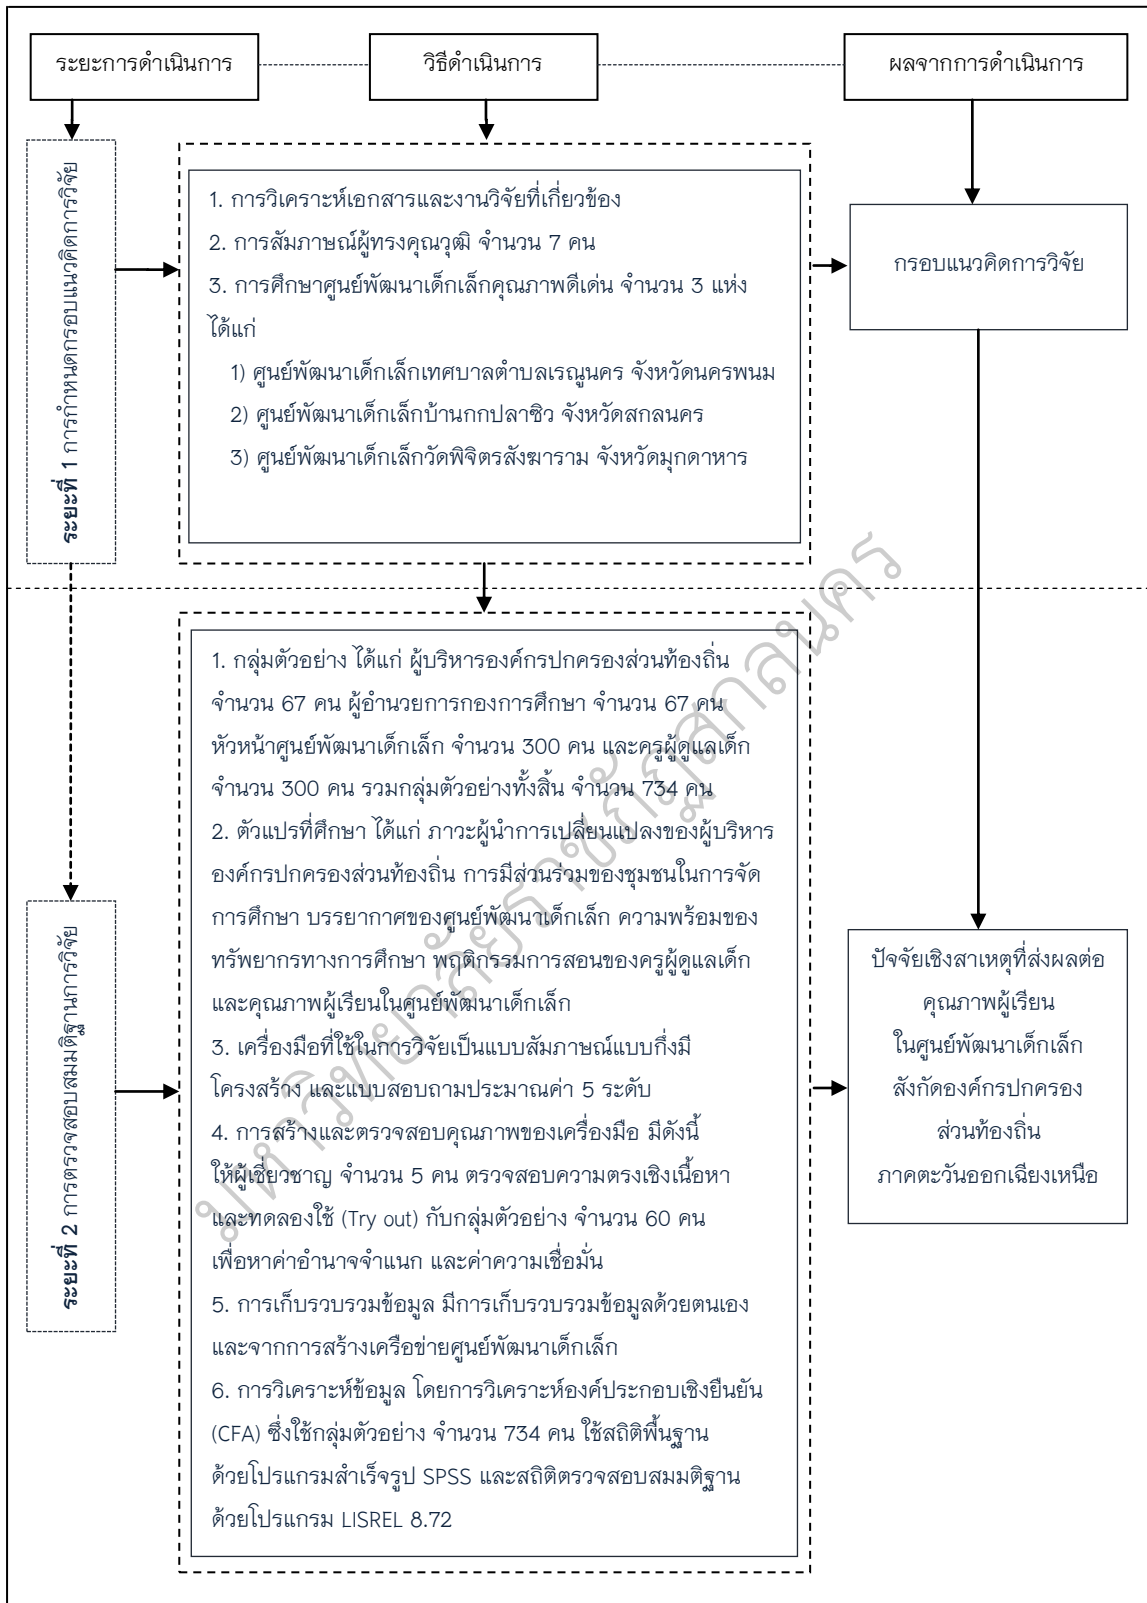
ระยะการดำเนินการ

วิธีดำเนินการ

ผลจากการดำเนินการ

ระยะที่ 1 การกำหนดกรอบแนวคิดการวิจัย

1. การวิเคราะห์เอกสารและงานวิจัยที่เกี่ยวข้อง
2. การสัมภาษณ์ผู้ทรงคุณวุฒิ จำนวน 7 คน
3. การศึกษาศูนย์พัฒนาเด็กเล็กคุณภาพดีเด่น จำนวน 3 แห่ง ได้แก่
1) ศูนย์พัฒนาเด็กเล็กเทศบาลตำบลเรณูนคร จังหวัดนครพนม
2) ศูนย์พัฒนาเด็กเล็กบ้านกกปลาซิว จังหวัดสกลนคร
3) ศูนย์พัฒนาเด็กเล็กวัดพิจิตรสังฆาราม จังหวัดมุกดาหาร

กรอบแนวคิดการวิจัย

ระยะที่ 2 การตรวจสอบสมมติฐานการวิจัย

1. กลุ่มตัวอย่าง ได้แก่ ผู้บริหารองค์กรปกครองส่วนท้องถิ่น จำนวน 67 คน ผู้อำนวยการกองการศึกษา จำนวน 67 คน หัวหน้าศูนย์พัฒนาเด็กเล็ก จำนวน 300 คน และครูผู้ดูแลเด็ก จำนวน 300 คน รวมกลุ่มตัวอย่างทั้งสิ้น จำนวน 734 คน
2. ตัวแปรที่ศึกษา ได้แก่ ภาวะผู้นำการเปลี่ยนแปลงของผู้บริหารองค์กรปกครองส่วนท้องถิ่น การมีส่วนร่วมของชุมชนในการจัดการศึกษา บรรยากาศของศูนย์พัฒนาเด็กเล็ก ความพร้อมของทรัพยากรทางการศึกษา พฤติกรรมการสอนของครูผู้ดูแลเด็ก และคุณภาพผู้เรียนในศูนย์พัฒนาเด็กเล็ก
3. เครื่องมือที่ใช้ในการวิจัยเป็นแบบสัมภาษณ์แบบกึ่งมีโครงสร้าง และแบบสอบถามประมาณค่า 5 ระดับ
4. การสร้างและตรวจสอบคุณภาพของเครื่องมือ มีดังนี้ ให้ผู้เชี่ยวชาญ จำนวน 5 คน ตรวจสอบความตรงเชิงเนื้อหา และทดลองใช้ (Try out) กับกลุ่มตัวอย่าง จำนวน 60 คน เพื่อหาค่าอำนาจจำแนก และค่าความเชื่อมั่น
5. การเก็บรวบรวมข้อมูล มีการเก็บรวบรวมข้อมูลด้วยตนเอง และจากการสร้างเครือข่ายศูนย์พัฒนาเด็กเล็ก
6. การวิเคราะห์ข้อมูล โดยการวิเคราะห์องค์ประกอบเชิงยืนยัน (CFA) ซึ่งใช้กลุ่มตัวอย่าง จำนวน 734 คน ใช้สถิติพื้นฐาน ด้วยโปรแกรมสำเร็จรูป SPSS และสถิติตรวจสอบสมมติฐาน ด้วยโปรแกรม LISREL 8.72

ปัจจัยเชิงสาเหตุที่ส่งผลต่อคุณภาพผู้เรียนในศูนย์พัฒนาเด็กเล็ก สังกัดองค์กรปกครองส่วนท้องถิ่น ภาคตะวันออกเฉียงเหนือ

มหาวิทยาลัยราชภัฏสกลนคร